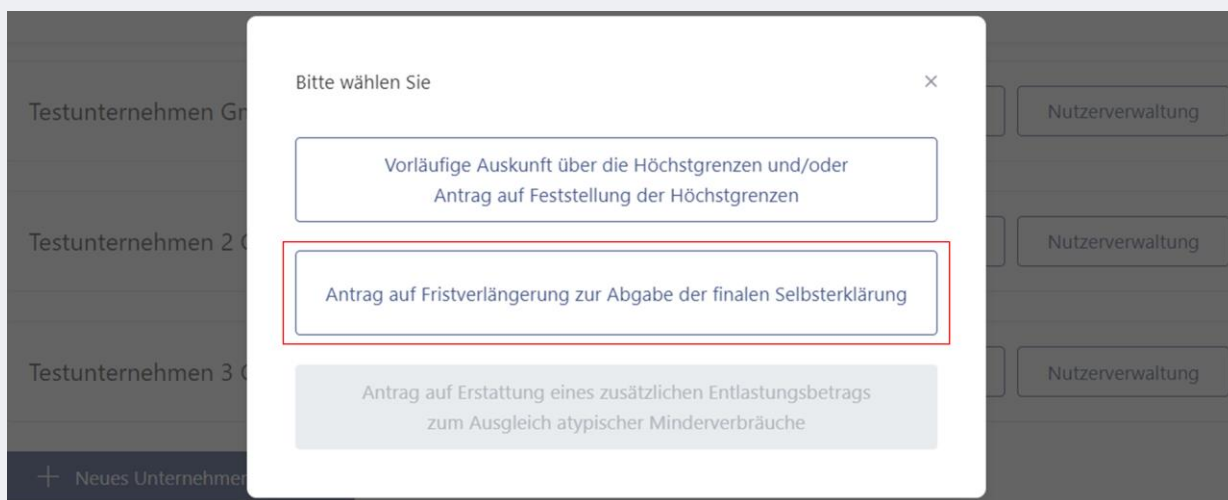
Testunternehmen Gr

Nutzerverwaltung

Testunternehmen 2 G

Nutzerverwaltung

Testunternehmen 3 G

Nutzerverwaltung

+ Neues Unternehmen

Bitte wählen Sie

×

Vorläufige Auskunft über die Höchstgrenzen und/oder Antrag auf Feststellung der Höchstgrenzen

Antrag auf Fristverlängerung zur Abgabe der finalen Selbsterklärung

Antrag auf Erstattung eines zusätzlichen Entlastungsbetrags zum Ausgleich atypischer Minderverbräuche